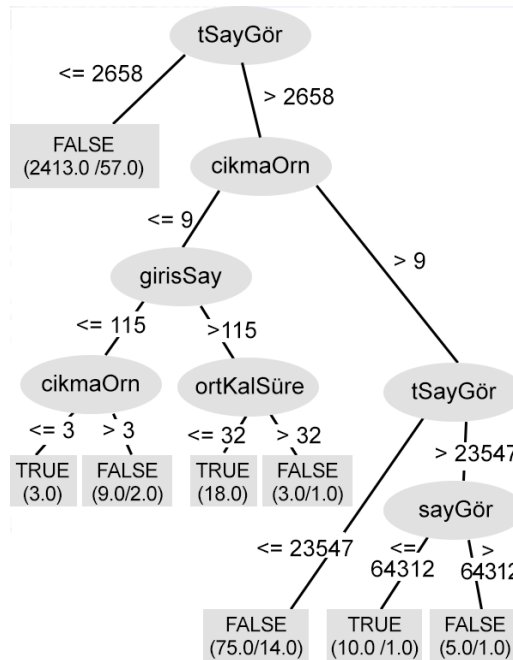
tSayGör

<= 2658

> 2658

FALSE
(2413.0 /57.0)

cikmaOrn

<= 9

> 9

girisSay

<= 115

>115

cikmaOrn

<= 3

> 3

TRUE
(3.0)

FALSE
(9.0/2.0)

ortKalSüre

<= 32

> 32

TRUE
(18.0)

FALSE
(3.0/1.0)

tSayGör

> 23547

<= 23547

FALSE
(75.0/14.0)

sayGör

<= 64312

> 64312

TRUE
(10.0 /1.0)

FALSE
(5.0/1.0)